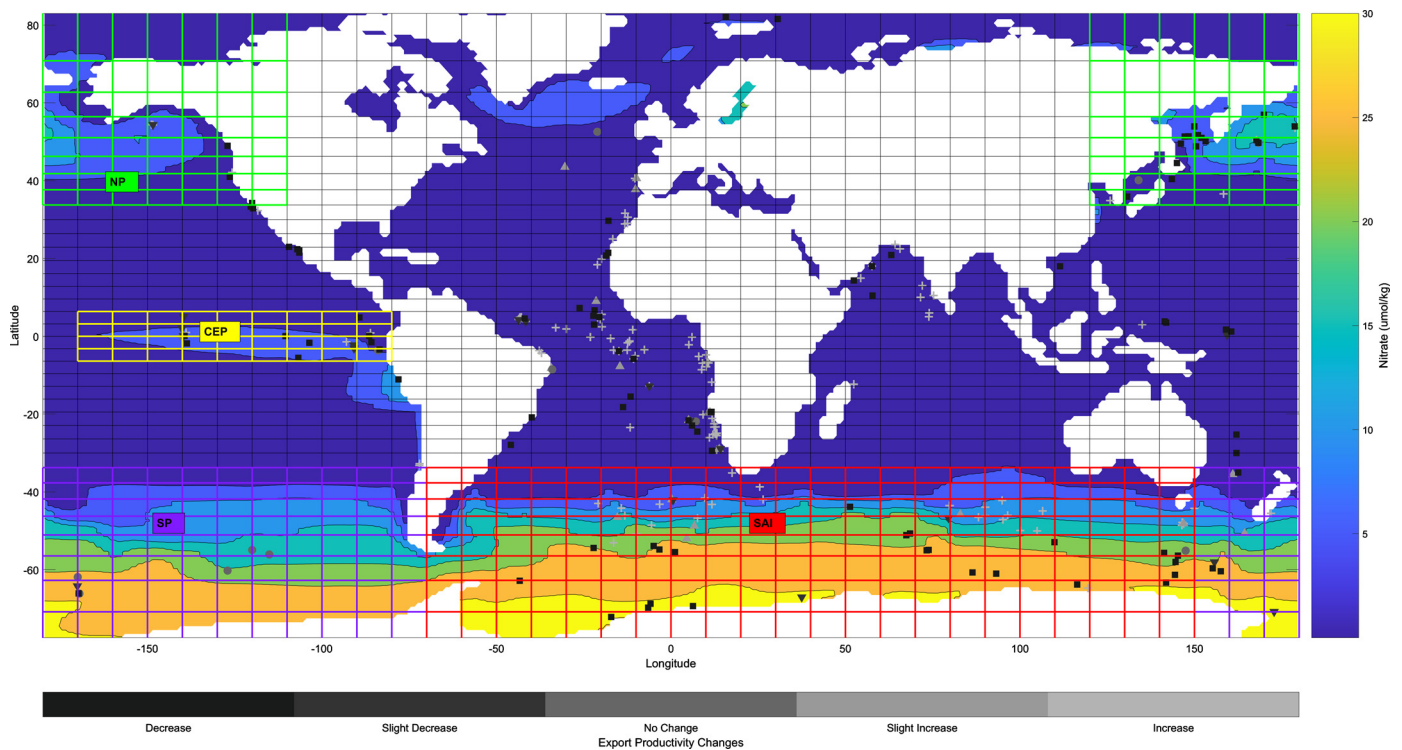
80
60
40
20
0
-20
-40
-60
Latitude
NP
CEP
SP
SAI
-150
-100
-50
0
50
100
150
Longitude
30
25
20
15
10
5
Nitrate (umol/kg)
Decrease
Slight Decrease
No Change
Slight Increase
Increase
Export Productivity Changes